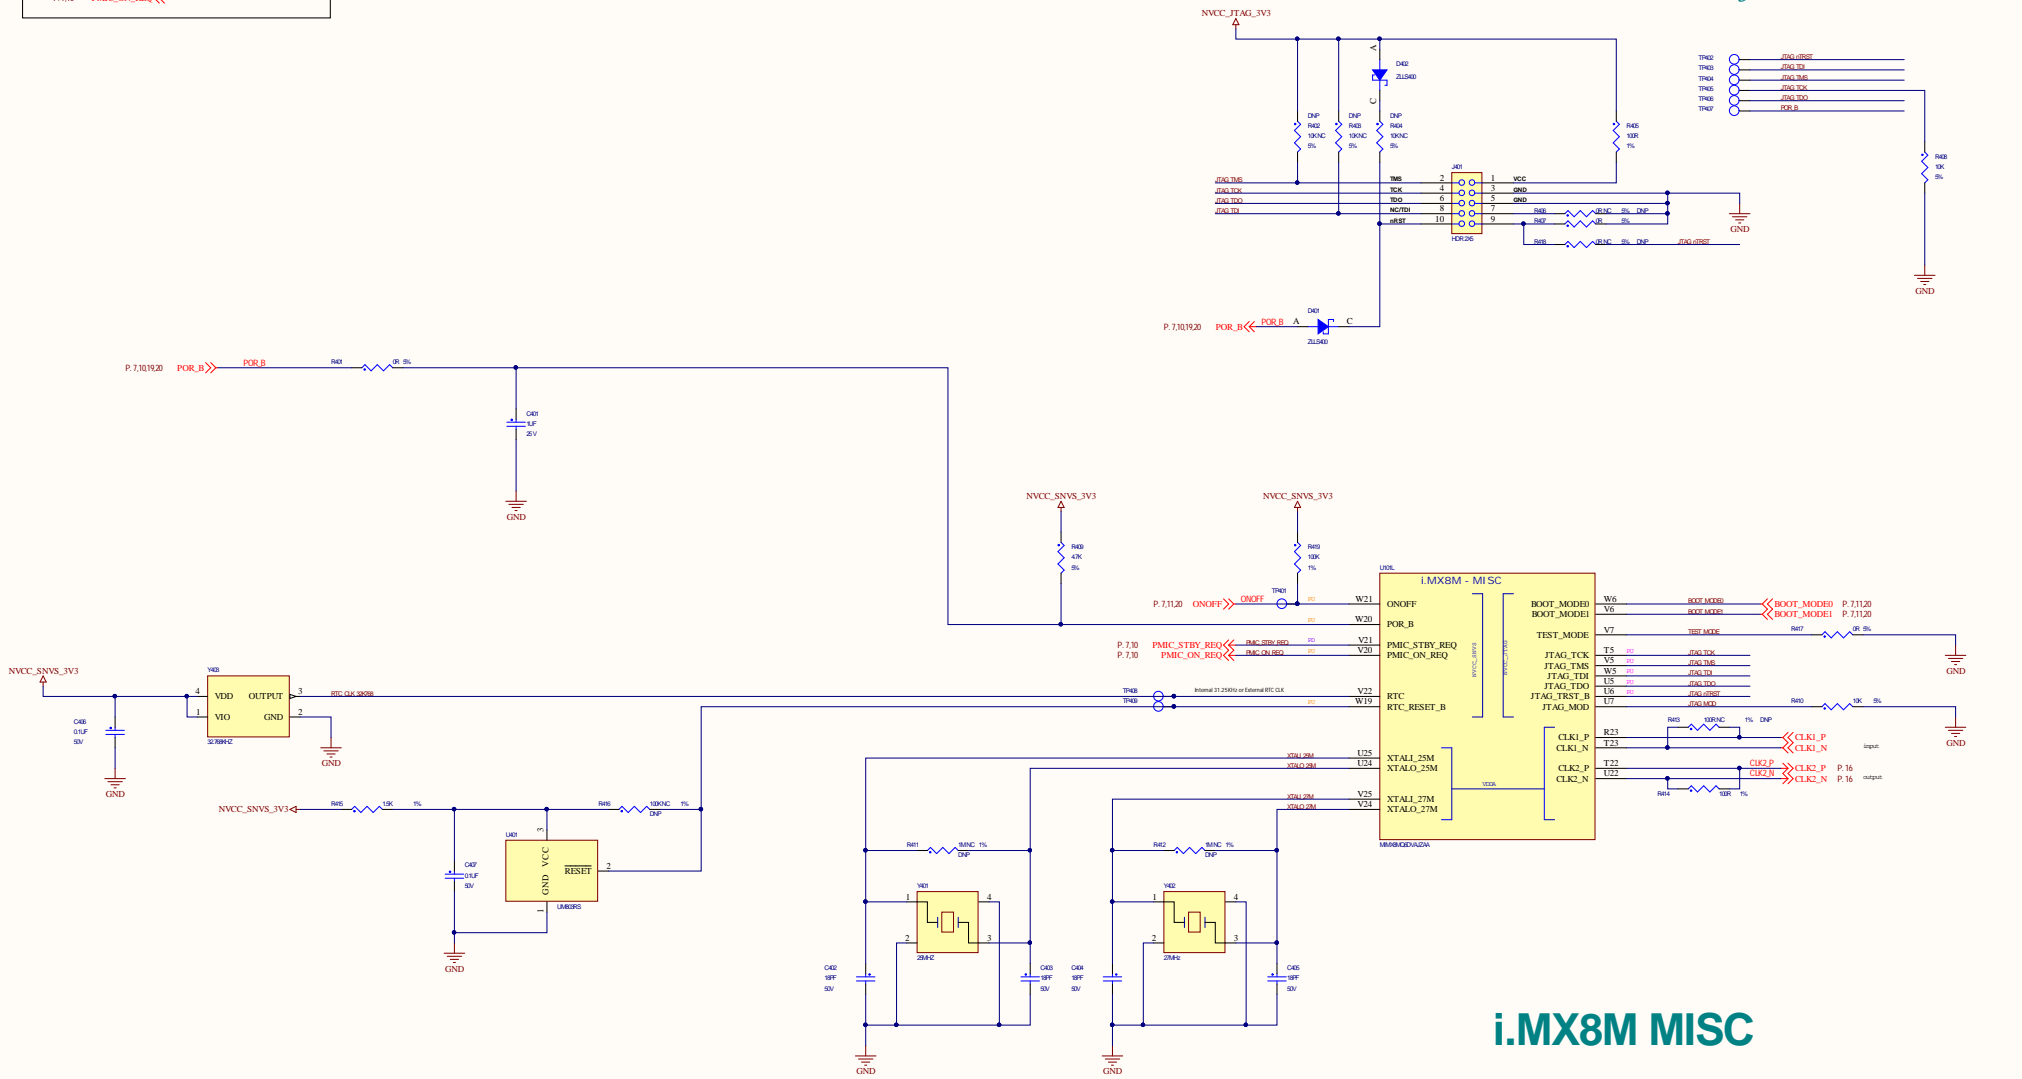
NVCC_JTAG_3V3

A
D402
ZLLS400
C

DNP
R402
10KNC
5%

DNP
R403
10KNC
5%

DNP
R404
10KNC
5%

R405
100R
1%

TP402 JTAG nTRST
TP403 JTAG TDI
TP404 JTAG TMS
TP405 JTAG TCK
TP406 JTAG TDO
TP407 POR_B

R408
10K
5%

GND

J401
JTAG TMS TMS 2 1 VCC
JTAG TCK TCK 4 3 GND
JTAG TDO TDO 6 5 GND
JTAG TDI NC/TDI 8 7
nRST 10 9
HDR 2X5

R406 0R NC 5% DNP
R407 0R 5%
R418 0R NC 5% DNP JTAG nTRST

GND

P. 7,10,19,20 POR_B POR_B A D401 C
ZLLS400

P. 7,10,19,20 POR_B POR_B R401 0R 5%

C401
1UF
25V

GND

NVCC_SNVS_3V3
R409
4.7K
5%

NVCC_SNVS_3V3
R419
100K
1%

U101L
i.MX8M - MISC
P. 7,11,20 ONOFF ONOFF TP401 W21 ONOFF
W20 POR_B
P. 7,10 PMIC_STBY_REQ PMIC STBY REQ V21 PMIC_STBY_REQ
P. 7,10 PMIC_ON_REQ PMIC ON REQ V20 PMIC_ON_REQ
TP408 Internal 32.25KHz or External RTC CLK V22 RTC
TP409 W19 RTC_RESET_B
XTALI 25M U25 XTALI_25M
XTALO 25M U24 XTALO_25M
XTALI 27M V25 XTALI_27M
XTALO 27M V24 XTALO_27M
NVCC_SNVS
NVCC_JTAG
VDDA
MIMX8MQ6DVAJZAA

W6 BOOT_MODE0 BOOT MODE0 BOOT_MODE0 P. 7,11,20
V6 BOOT_MODE1 BOOT MODE1 BOOT_MODE1 P. 7,11,20
V7 TEST_MODE TEST MODE R417 0R 5%
T5 JTAG_TCK JTAG TCK
V5 JTAG_TMS JTAG TMS
W5 JTAG_TDI JTAG TDI
U5 JTAG_TDO JTAG TDO
U6 JTAG_TRST_B JTAG nTRST
U7 JTAG_MOD JTAG MOD R410 10K 5%
GND
GND
R413 100R NC 1% DNP
R23 CLK1_P CLK1_P
T23 CLK1_N CLK1_N input
T22 CLK2_P CLK2_P CLK2_P P. 16
U22 CLK2_N CLK2_N CLK2_N P. 16 output
R414 100R 1%

NVCC_SNVS_3V3
Y403
4 VDD OUTPUT 3 RTC CLK 32K768
1 VIO GND 2
32.768KHZ
C406
0.1UF
50V
GND
GND

NVCC_SNVS_3V3 R415 1.5K 1% R416 100KNC 1% DNP
U401
3 VCC
GND
RESET 2
1
UM803RS
C407
0.1UF
50V
GND

R411 1M NC 1% DNP
Y401
1 4
2 3
25MHZ
C402 18PF 50V
C403 18PF 50V
GND

R412 1M NC 1% DNP
Y402
1 4
2 3
27MHz
C404 18PF 50V
C405 18PF 50V
GND

i.MX8M MISC